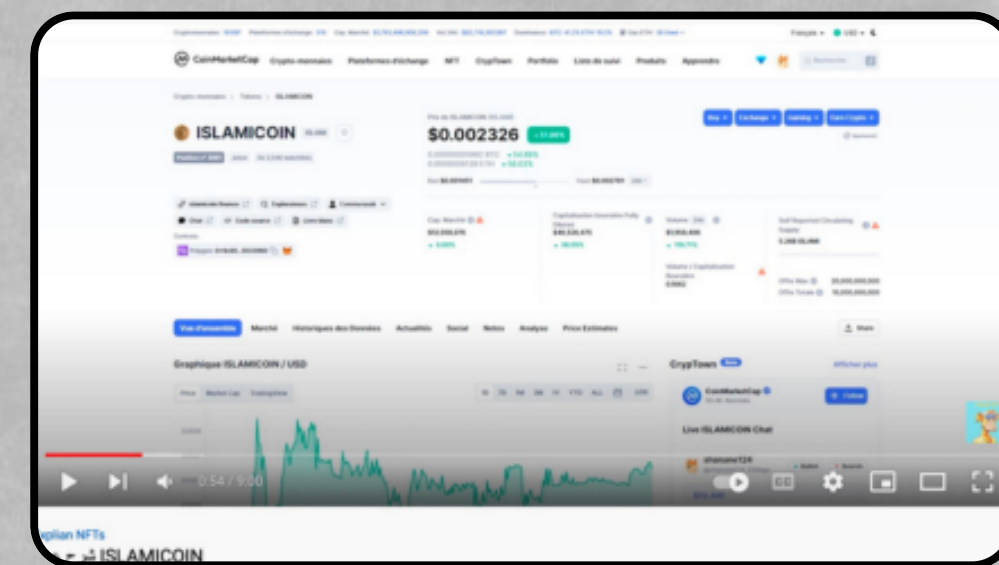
CoinMarketCap Crypto-monnaies Plateformes d'échange NFT CrypTown Portfolio Liste de suivi Produits Apprendre

Français USD

ISLAMICOIN

$0.002326

Buy Exchange Gaming Earn Crypto

Vue d'ensemble Marché Historiques des Données Actualités Social Notes Analyse Price Estimates

Share

Graphique ISLAMICOIN / USD

Price Market Cap

CrypTown

Afficher plus

CoinMarketCap

Follow

Live ISLAMICOIN Chat

0:54 / 9:00

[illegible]plian NFTs

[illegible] ISLAMICOIN